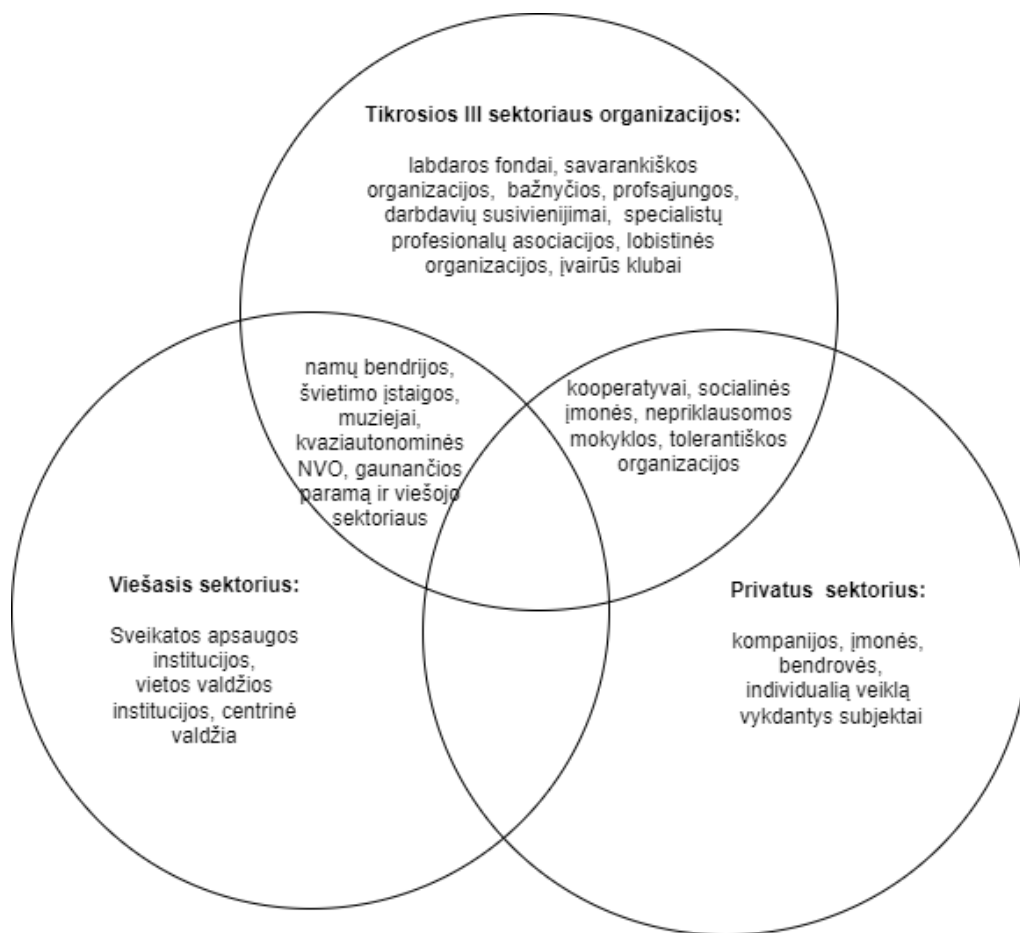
Tikrosios III sektoriaus organizacijos:

labdaros fondai, savarankiškos organizacijos, bažnyčios, profsajungos, darbdavių susivienijimai, specialistų profesionalų asociacijos, lobistinės organizacijos, įvairūs klubai

namų bendrijos, švietimo įstaigos, muziejai, kvaziautonominės NVO, gaunančios paramą ir viešojo sektoriaus

kooperatyvai, socialinės įmonės, nepriklausomos mokyklos, tolerantiškos organizacijos

Viešasis sektorius:

Sveikatos apsaugos institucijos, vietos valdžios institucijos, centrinė valdžia

Privatus sektorius:

kompanijos, įmonės, bendrovės, individualią veiklą vykdantys subjektai